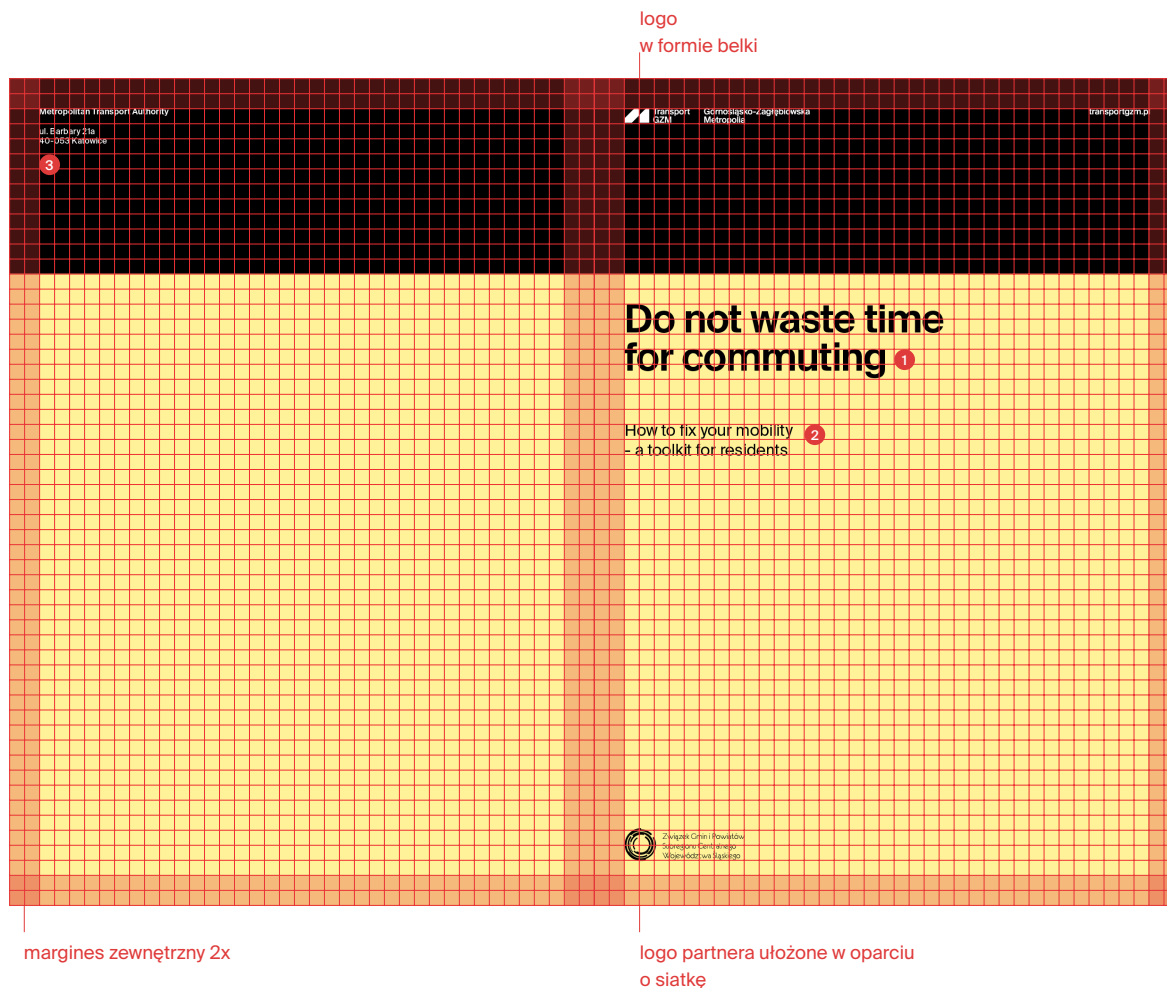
logo
w formie belki

Metropolitan Transport Authority

ul. Barbary 21a
40-053 Katowice

3

Transport GZM

Górnośląsko-Zagłębiowska Metropolia

transportgzm.pl

Do not waste time for commuting 1

How to fix your mobility - a toolkit for residents 2

Związek Gmin i Powiatów Subregionu Centralnego Województwa Śląskiego

margines zewnętrzny 2x

logo partnera ułożone w oparciu o siatkę